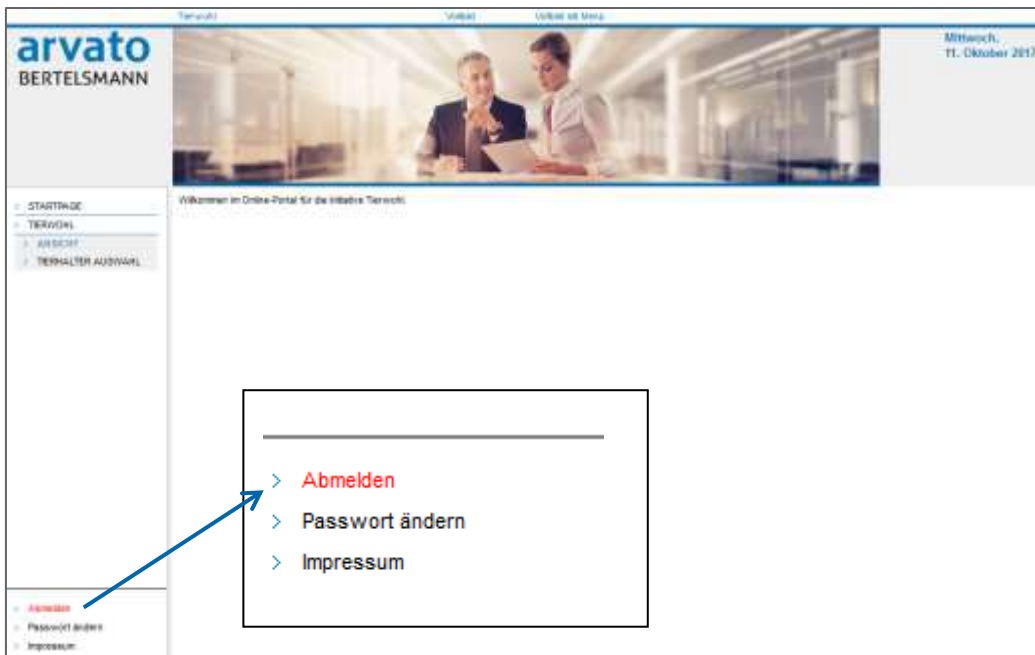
Tierwohl Vollbild Vollbild mit Menu

arvato
BERTELSMANN

Mittwoch,
11. Oktober 2017

STARTPAGE
TIERWOHL
ANSICHT
TIERHALTER AUSWAHL

Willkommen im Online-Portal für die Initiative Tierwohl.

Abmelden
Passwort ändern
Impressum

Abmelden
Passwort ändern
Impressum